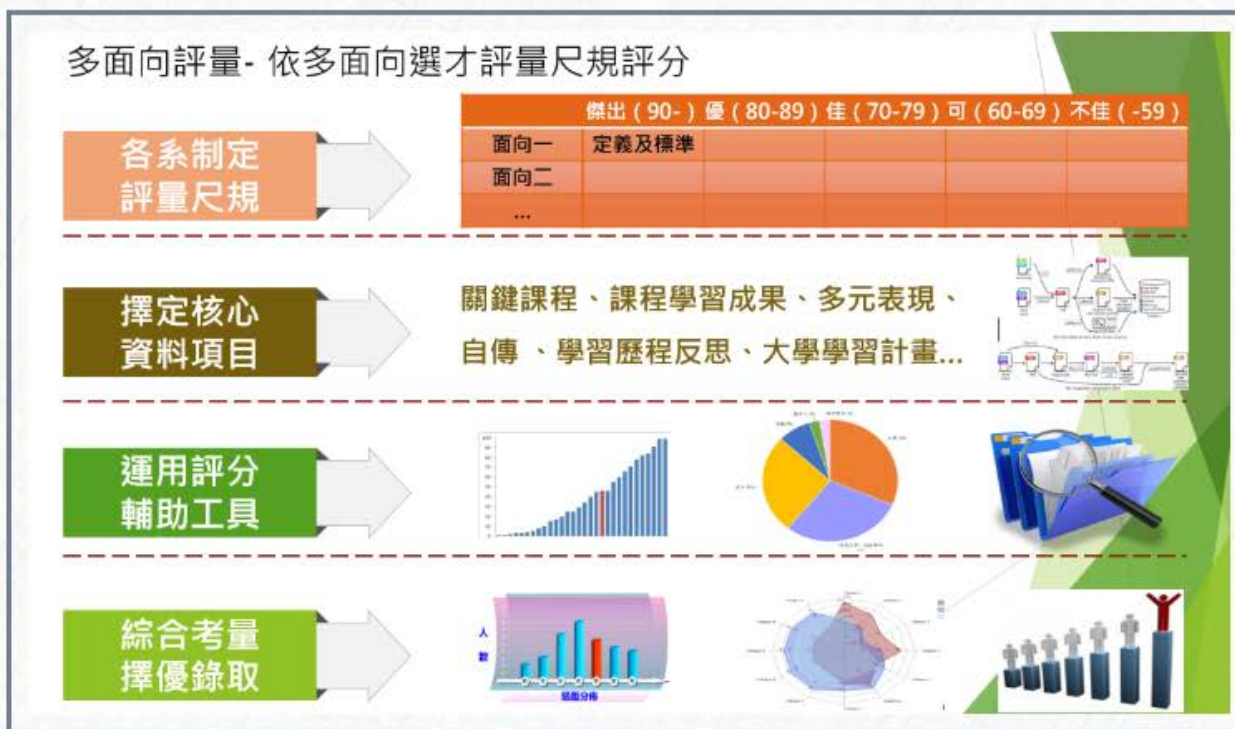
多面向評量- 依多面向選才評量尺規評分

各系制定
評量尺規

| | 傑出（90-） | 優（80-89） | 佳（70-79） | 可（60-69） | 不佳（-59） |
|---|---|---|---|---|---|
| 面向一 | 定義及標準 | | | | |
| 面向二 | | | | | |
| ... | | | | | |

擇定核心
資料項目

關鍵課程、課程學習成果、多元表現、自傳 、學習歷程反思、大學學習計畫...

運用評分
輔助工具

綜合考量
擇優錄取

人數

級距分佈